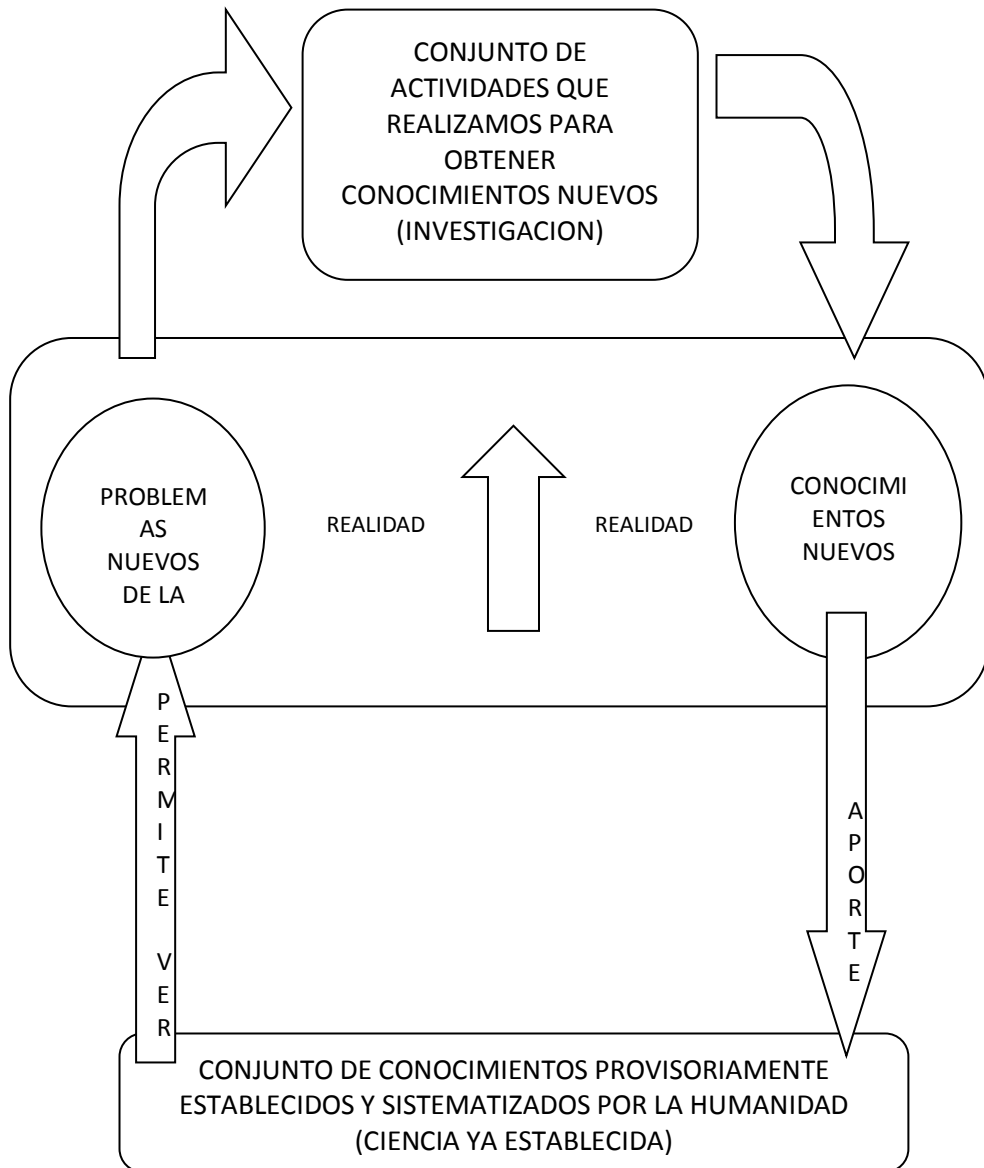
CONJUNTO DE ACTIVIDADES QUE REALIZAMOS PARA OBTENER CONOCIMIENTOS NUEVOS (INVESTIGACION)

PROBLEM AS NUEVOS DE LA

REALIDAD

REALIDAD

CONOCIMI ENTOS NUEVOS

P E R M I T E

V E R

A P O R T E

CONJUNTO DE CONOCIMIENTOS PROVISORIAMENTE ESTABLECIDOS Y SISTEMATIZADOS POR LA HUMANIDAD (CIENCIA YA ESTABLECIDA)